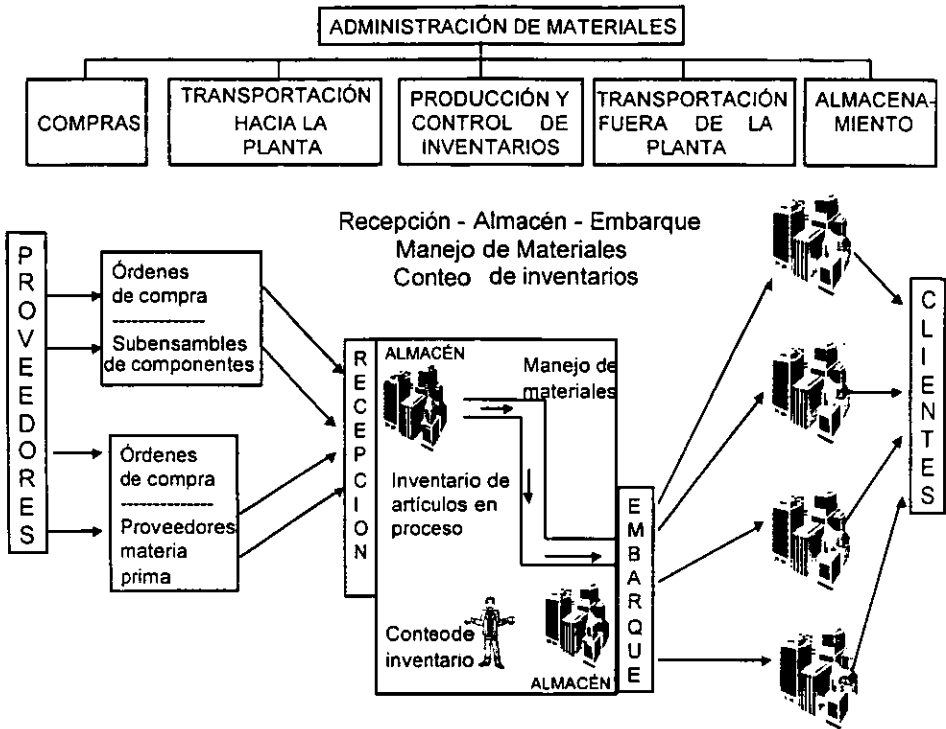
ADMINISTRACIÓN DE MATERIALES

COMPRAS

TRANSPORTACIÓN HACIA LA PLANTA

PRODUCCIÓN Y CONTROL DE INVENTARIOS

TRANSPORTACIÓN FUERA DE LA PLANTA

ALMACENAMIENTO

Recepción - Almacén - Embarque
Manejo de Materiales
Conteo de inventarios

P R O V E E D O R E S

Órdenes de compra
------------
Subensambles de componentes

Órdenes de compra
------------
Proveedores materia prima

R E C E P C I O N

ALMACÉN

Manejo de materiales

Inventario de artículos en proceso

Conteode inventario

ALMACÉN

E M B A R Q U E

C L I E N T E S